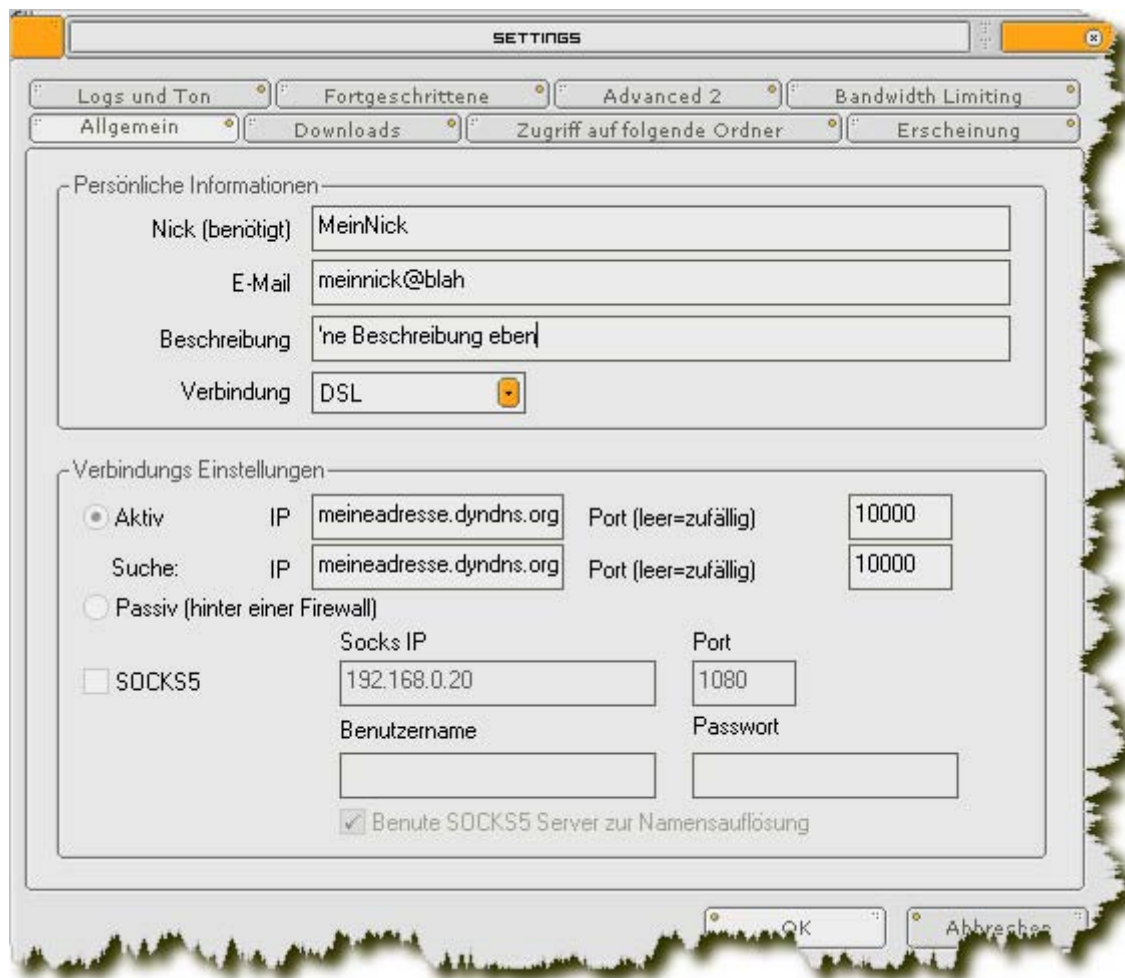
SETTINGS

Logs und Ton
Fortgeschrittene
Advanced 2
Bandwidth Limiting
Allgemein
Downloads
Zugriff auf folgende Ordner
Erscheinung

Persönliche Informationen
Nick (benötigt) MeinNick
E-Mail meinnick@blah
Beschreibung 'ne Beschreibung eben
Verbindung DSL

Verbindungs Einstellungen
Aktiv IP meineadresse.dyndns.org Port (leer=zufällig) 10000
Suche: IP meineadresse.dyndns.org Port (leer=zufällig) 10000
Passiv (hinter einer Firewall)
Socks IP
Port
SOCKS5
192.168.0.20
1080
Benutzername
Passwort
Benute SOCKS5 Server zur Namensauflösung

OK
Abbrechen